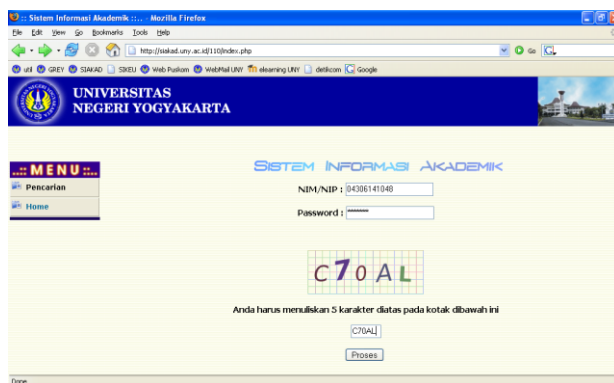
:: Sistem Informasi Akademik ::. - Mozilla Firefox

File Edit View Go Bookmarks Tools Help

http://siakad.uny.ac.id/110/index.php

Go

util GREY SIAKAD SIKEU Web Puskom WebMail UNY elearning UNY detikcom Google

UNIVERSITAS
NEGERI YOGYAKARTA

.:: MENU ::.

Pencarian

Home

SISTEM INFORMASI AKADEMIK

NIM/NIP : 04306141048

Password : ********

C7OAL

Anda harus menuliskan 5 karakter diatas pada kotak dibawah ini

C70AL

Proses

Done